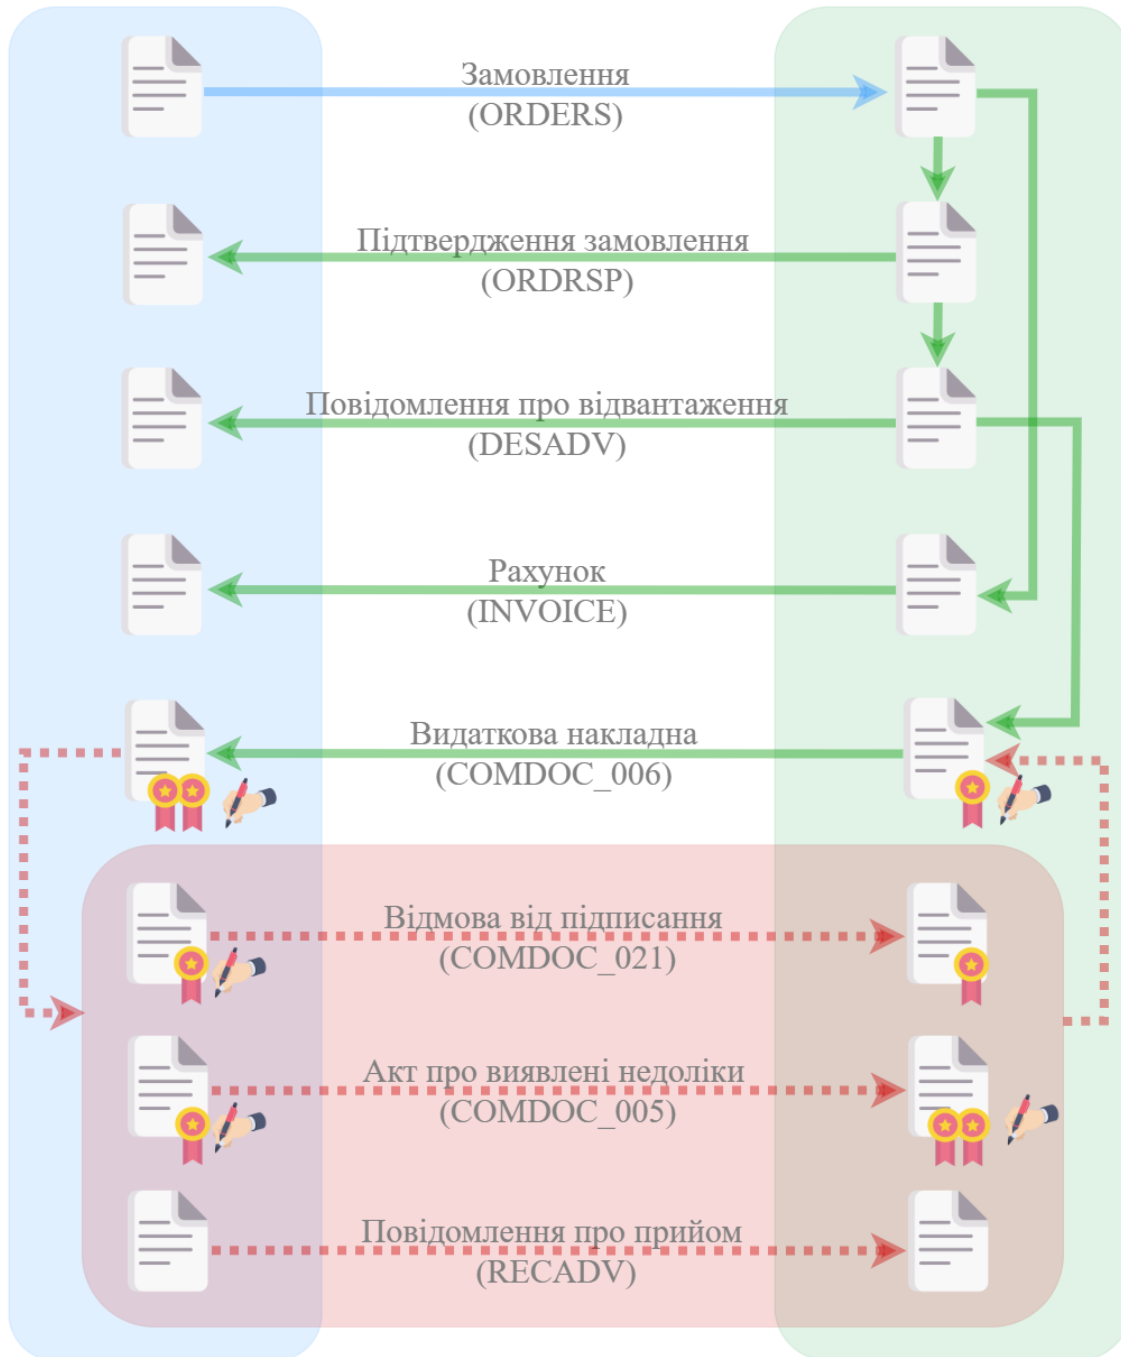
Замовлення
(ORDERS)

Підтвердження замовлення
(ORDRSP)

Повідомлення про відвантаження
(DESADV)

Рахунок
(INVOICE)

Видаткова накладна
(COMDOC_006)

Відмова від підписання
(COMDOC_021)

Акт про виявлені недоліки
(COMDOC_005)

Повідомлення про прийом
(RECADV)